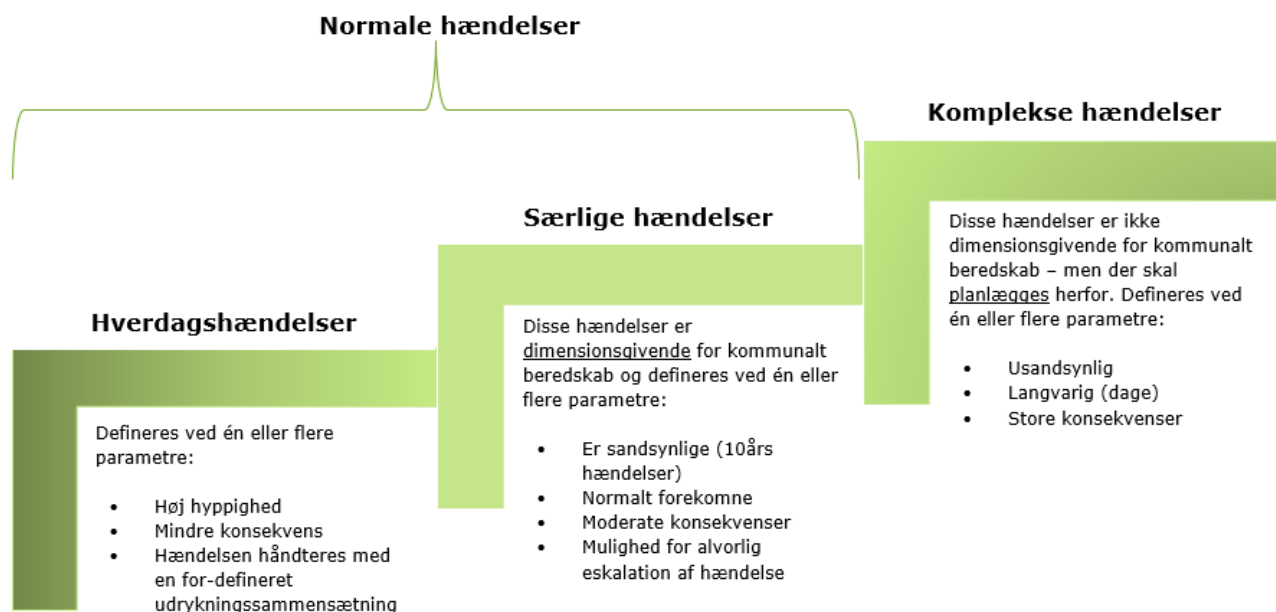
Normale hændelser

Hverdagshændelser

Defineres ved én eller flere parametre:

- Høj hyppighed
- Mindre konsekvens
- Hændelsen håndteres med en for-defineret udrykningssammensætning

Særlige hændelser

Disse hændelser er dimensionsgivende for kommunalt beredskab og defineres ved én eller flere parametre:

- Er sandsynlige (10års hændelser)
- Normalt forekomne
- Moderate konsekvenser
- Mulighed for alvorlig eskalation af hændelse

Komplekse hændelser

Disse hændelser er ikke dimensionsgivende for kommunalt beredskab – men der skal planlægges herfor. Defineres ved én eller flere parametre:

- Usandsynlig
- Langvarig (dage)
- Store konsekvenser